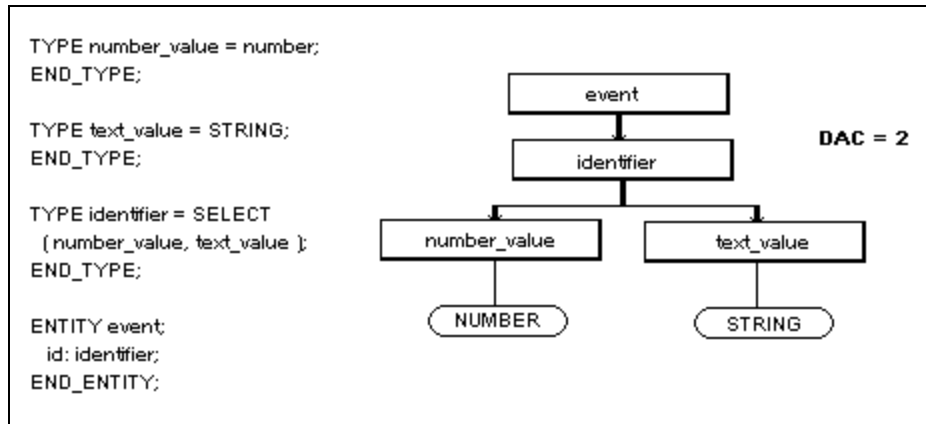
TYPE number_value = number;
END_TYPE;

TYPE text_value = STRING;
END_TYPE;

TYPE identifier = SELECT
 ( number_value, text_value );
END_TYPE;

ENTITY event;
 id: identifier;
END_ENTITY;

event

identifier

DAC = 2

number_value

text_value

NUMBER

STRING